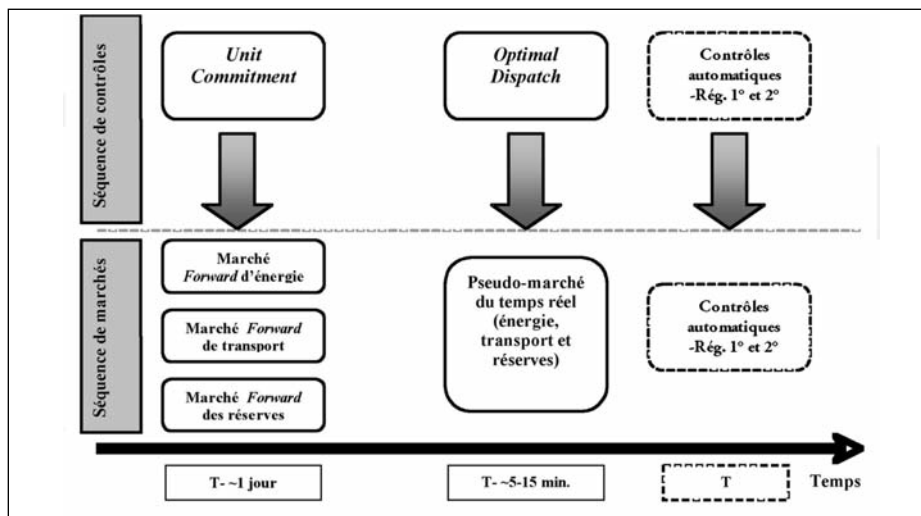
Séquence de contrôles

Unit Commitment

Optimal Dispatch

Contrôles automatiques -Rég. 1° et 2°

Séquence de marchés

Marché Forward d'énergie

Marché Forward de transport

Marché Forward des réserves

Pseudo-marché du temps réel (énergie, transport et réserves)

Contrôles automatiques -Rég. 1° et 2°

T- ~1 jour

T- ~5-15 min.

T

Temps